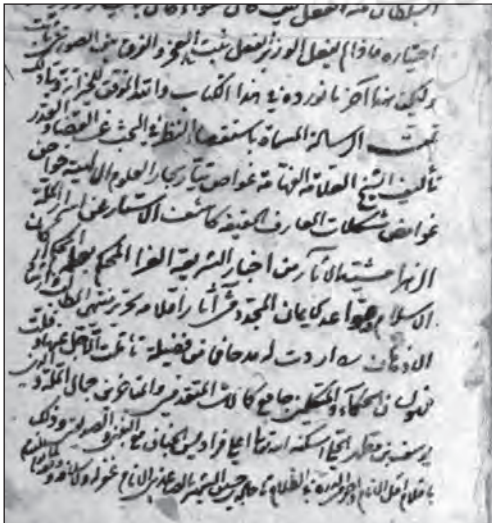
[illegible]
اختياره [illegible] الفعل الوزن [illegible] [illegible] الحمد و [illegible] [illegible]
ولكن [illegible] آخر ما اوردته في هذا الكتاب والله الموفق للخير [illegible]
تمت الرسالة المسماة بـ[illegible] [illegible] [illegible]
تأليف الشيخ العلامة الفهامة غواص تيار بحار العلوم الالهية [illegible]
غواص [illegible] المعارف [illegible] كاشف الاستار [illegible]
الزاهر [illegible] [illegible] الشريعة الغراء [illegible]
الاسلام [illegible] المجد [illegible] الاعلام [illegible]
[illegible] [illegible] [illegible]
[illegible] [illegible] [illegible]
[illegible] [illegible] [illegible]
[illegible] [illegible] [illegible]